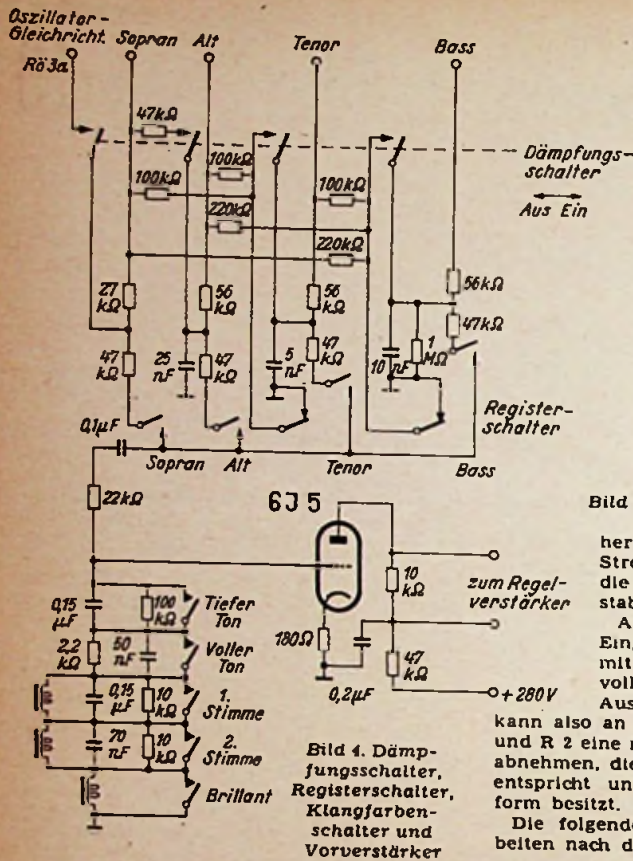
Oszillator-Gleichricht. Sopran Alt Tenor Bass

Rö 3a

47kΩ

100kΩ

100kΩ

220kΩ

100kΩ

220kΩ

Dämpfungs-schalter

Aus Ein

27 kΩ

47 kΩ

25 nF

56 kΩ

47 kΩ

5 nF

56 kΩ

47 kΩ

56kΩ

47kΩ

10 nF

1 MΩ

Register-schalter

0,1µF

Sopran Alt Tenor Bass

22kΩ

6J5

10 kΩ

zum Regel-verstärker

180Ω

47 kΩ

0,2µF

+280V

0,15 µF

100 kΩ

Tiefer Ton

2,2 kΩ

50 nF

Voller Ton

0,15 µF

10 kΩ

1. Stimme

70 nF

10 kΩ

2. Stimme

Brillant

Bild 4. Dämpfungsschalter, Registerschalter, Klangfarbenschalter und Vorverstärker

Bild

her Str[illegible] die stab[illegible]

A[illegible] Ein, mit voll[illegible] Aus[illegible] kann also an und R 2 eine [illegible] abnehmen, di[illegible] entspricht un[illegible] form besitzt.

Die folgend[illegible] beiten nach d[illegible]